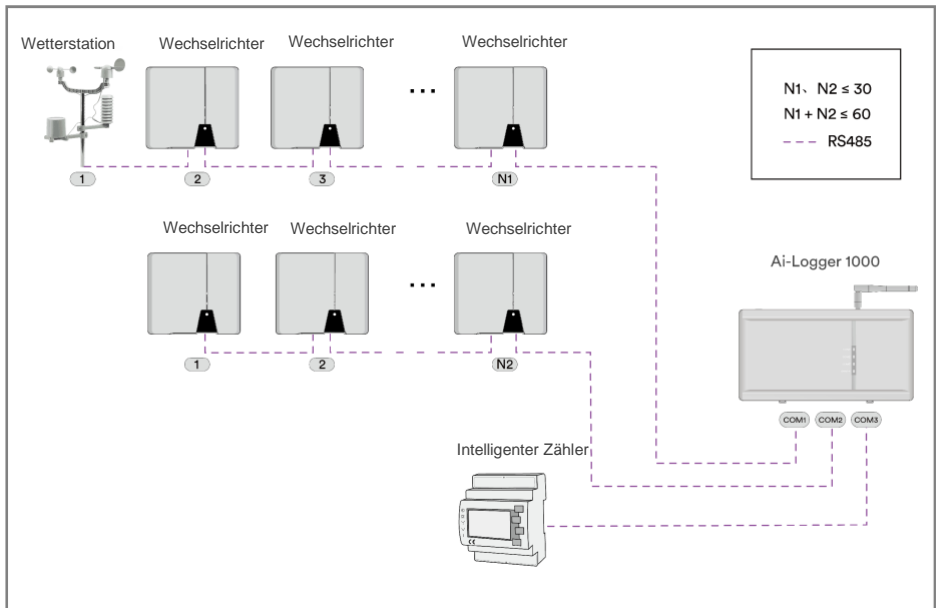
Wetterstation

Wechselrichter

Wechselrichter

...

Wechselrichter

1

2

3

N1

N1、N2 ≤ 30

N1 + N2 ≤ 60

RS485

Wechselrichter

Wechselrichter

...

Wechselrichter

1

2

N2

Ai-Logger 1000

COM1

COM2

COM3

Intelligenter Zähler

CE